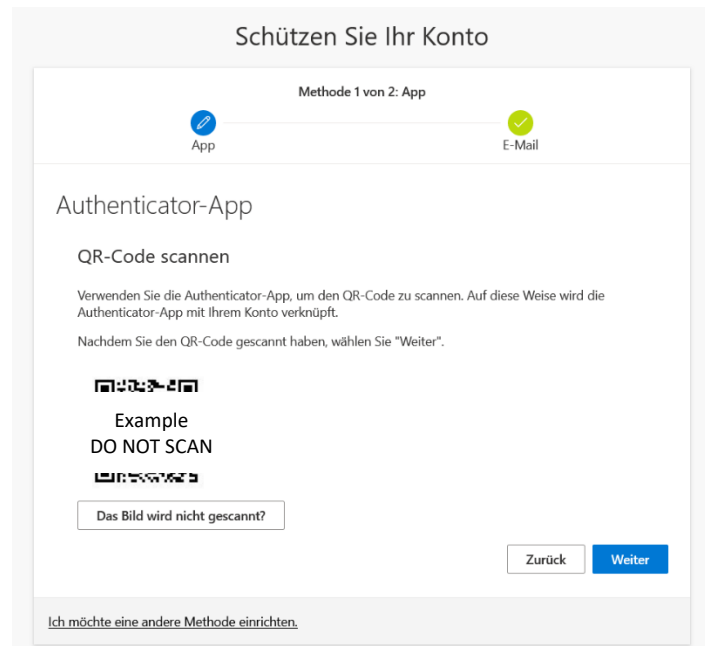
Schützen Sie Ihr Konto

Methode 1 von 2: App

App

E-Mail

Authenticator-App

QR-Code scannen

Verwenden Sie die Authenticator-App, um den QR-Code zu scannen. Auf diese Weise wird die Authenticator-App mit Ihrem Konto verknüpft.

Nachdem Sie den QR-Code gescannt haben, wählen Sie "Weiter".

Example
DO NOT SCAN

Das Bild wird nicht gescannt?

Zurück

Weiter

Ich möchte eine andere Methode einrichten.